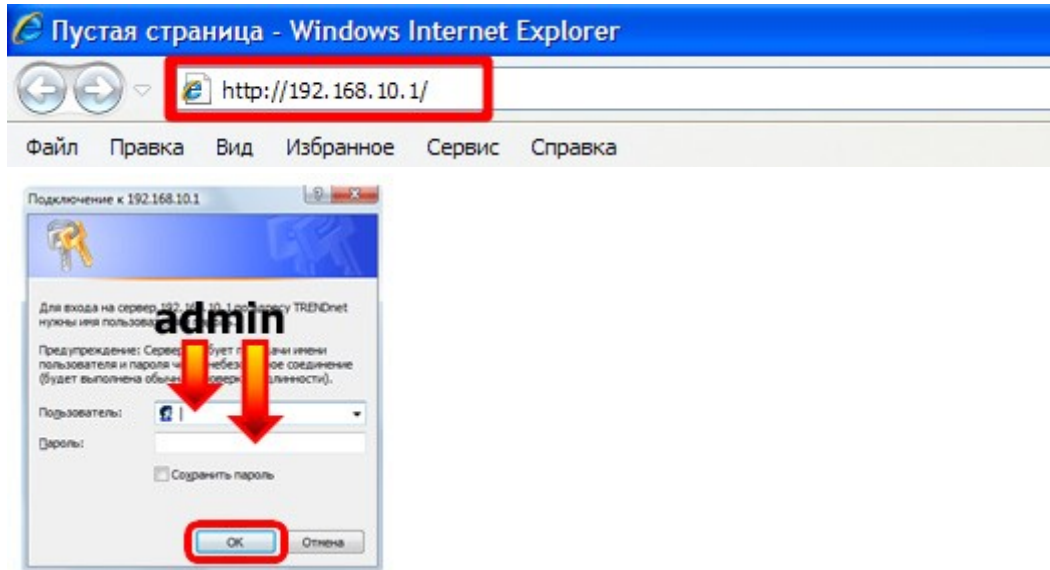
Пустая страница - Windows Internet Explorer

http://192.168.10.1/

Файл Правка Вид Избранное Сервис Справка

Подключение к 192.168.10.1

Для входа на сервер 192.168.10.1 по адресу TRENDnet нужны имя пользова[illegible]

admin

Предупреждение: Серве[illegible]бует п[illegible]чи имени пользователя и пароля ч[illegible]небез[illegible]ое соединение (будет выполнена обыч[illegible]оверк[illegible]линности).

Пользователь:

Пароль:

Сохранить пароль

ОК Отмена